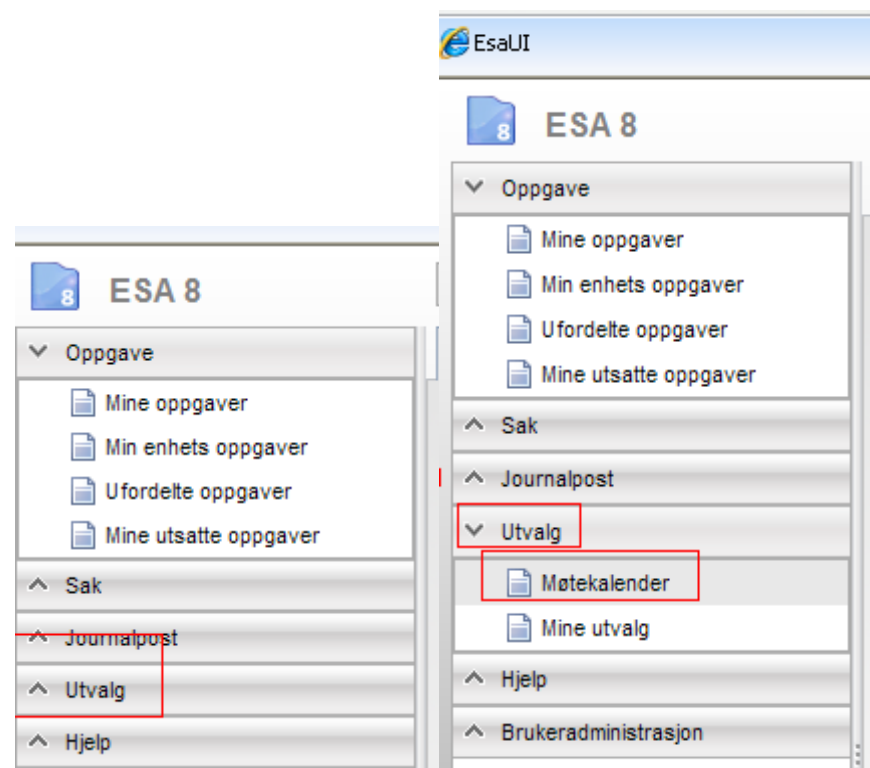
ESA 8

Oppgave

Mine oppgaver

Min enhets oppgaver

Ufordelte oppgaver

Mine utsatte oppgaver

Sak

Journalpost

Utvalg

Hjelp

EsaUI

ESA 8

Oppgave

Mine oppgaver

Min enhets oppgaver

Ufordelte oppgaver

Mine utsatte oppgaver

Sak

Journalpost

Utvalg

Møtekalender

Mine utvalg

Hjelp

Brukeradministrasjon